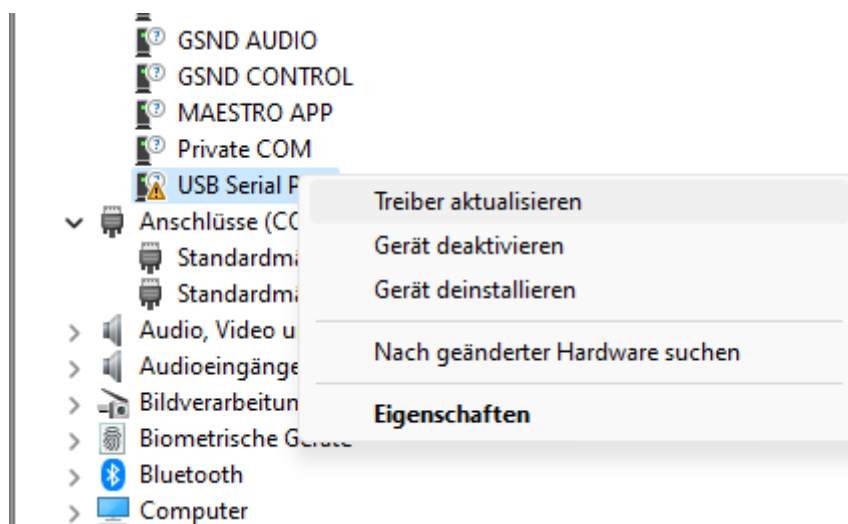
GSND AUDIO
GSND CONTROL
MAESTRO APP
Private COM
USB Serial P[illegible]
Anschlüsse (CO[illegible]
Standardm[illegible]
Standardm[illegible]
Audio, Video u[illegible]
Audioeingänge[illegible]
Bildverarbeitun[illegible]
Biometrische Ge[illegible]
Bluetooth
Computer

Treiber aktualisieren
Gerät deaktivieren
Gerät deinstallieren
Nach geänderter Hardware suchen
Eigenschaften